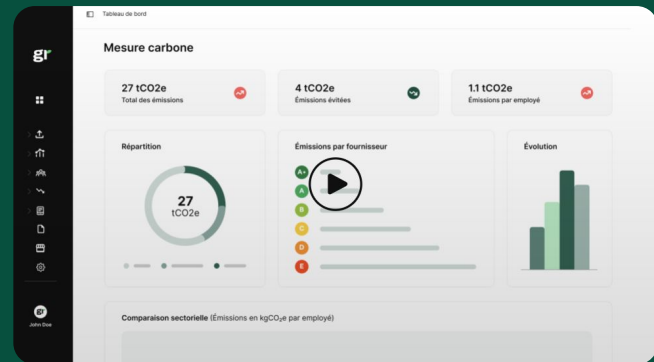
gr

Tableau de bord

Mesure carbone

27 tCO2e
Total des émissions

4 tCO2e
Émissions évitées

1.1 tCO2e
Émissions par employé

Répartition

27
tCO2e

Émissions par fournisseur

A+
A
B
C
D
E

Évolution

Comparaison sectorielle (Émissions en kgCO$_2$e par employé)

John Doe